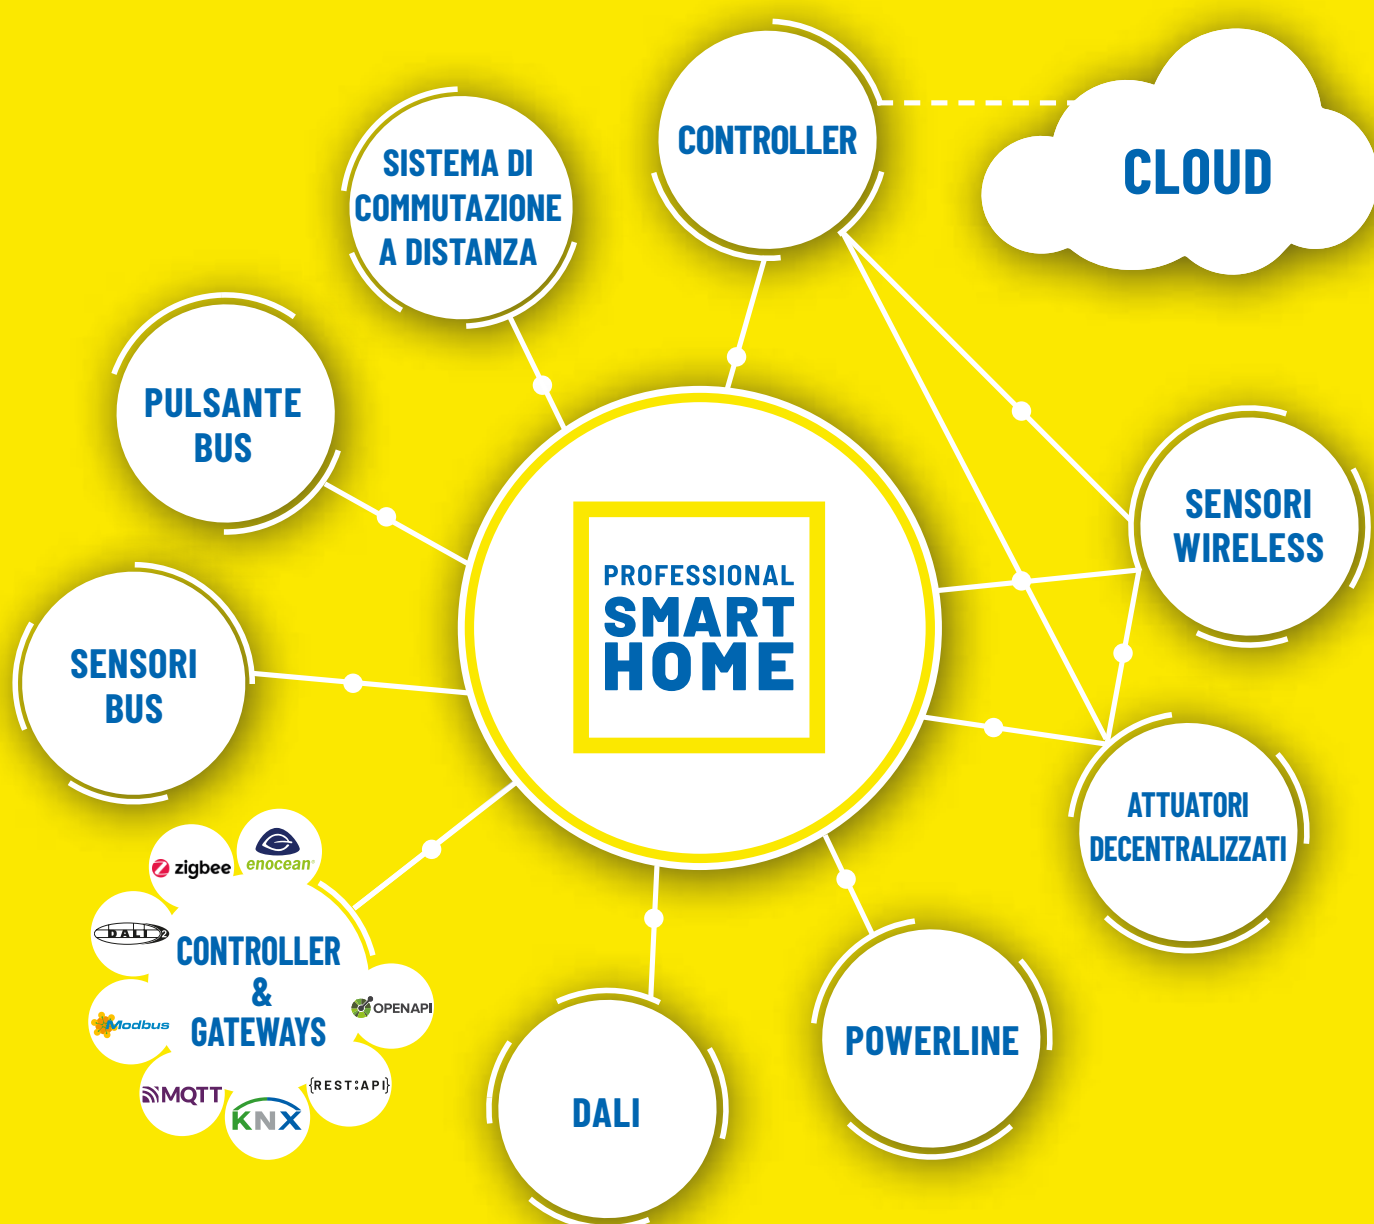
CONTROLLER

CLOUD

SISTEMA DI COMMUTAZIONE A DISTANZA

PULSANTE BUS

PROFESSIONAL SMART HOME

SENSORI WIRELESS

SENSORI BUS

ATTUATORI DECENTRALIZZATI

zigbee

enocean

DALI 2

CONTROLLER & GATEWAYS

OPENAPI

Modbus

MQTT

KNX

{REST:API}

DALI

POWERLINE